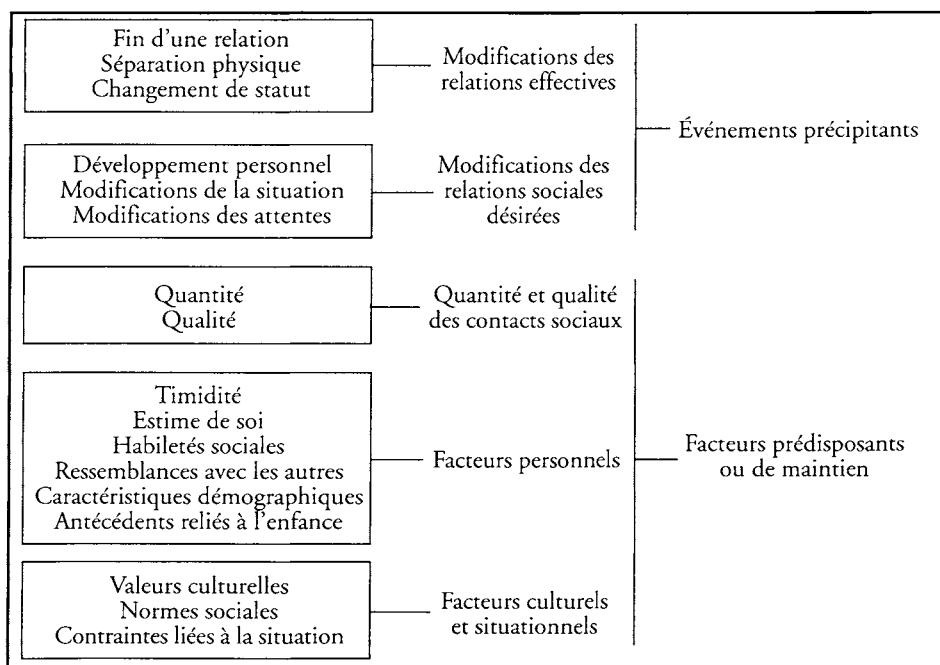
Fin d'une relation
Séparation physique
Changement de statut

Modifications des relations effectives

Développement personnel
Modifications de la situation
Modifications des attentes

Modifications des relations sociales désirées

Événements précipitants

Quantité
Qualité

Quantité et qualité des contacts sociaux

Timidité
Estime de soi
Habiletés sociales
Ressemblances avec les autres
Caractéristiques démographiques
Antécédents reliés à l'enfance

Facteurs personnels

Valeurs culturelles
Normes sociales
Contraintes liées à la situation

Facteurs culturels et situationnels

Facteurs prédisposants ou de maintien